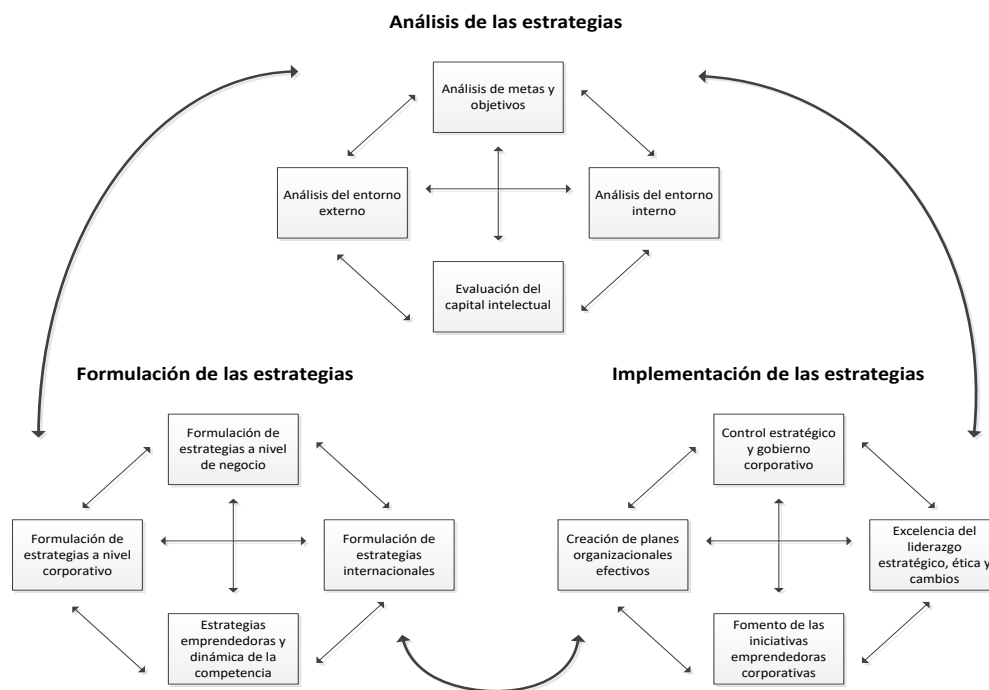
Análisis de las estrategias

Análisis de metas y objetivos

Análisis del entorno externo

Análisis del entorno interno

Evaluación del capital intelectual

Formulación de las estrategias

Formulación de estrategias a nivel de negocio

Formulación de estrategias a nivel corporativo

Formulación de estrategias internacionales

Estrategias emprendedoras y dinámica de la competencia

Implementación de las estrategias

Control estratégico y gobierno corporativo

Creación de planes organizacionales efectivos

Excelencia del liderazgo estratégico, ética y cambios

Fomento de las iniciativas emprendedoras corporativas